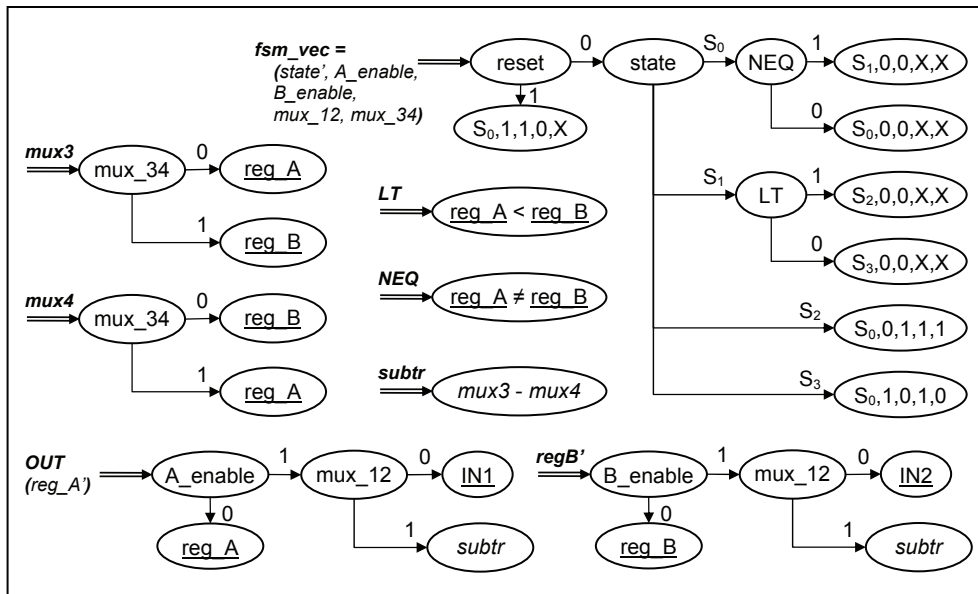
fsm_vec = (state', A_enable, B_enable, mux_12, mux_34)

reset
0
1
$S_0$,1,1,0,X
state
$S_0$
NEQ
1
$S_1$,0,0,X,X
0
$S_0$,0,0,X,X
$S_1$
LT
1
$S_2$,0,0,X,X
0
$S_3$,0,0,X,X
$S_2$
$S_0$,0,1,1,1
$S_3$
$S_0$,1,0,1,0

mux3
mux_34
0
reg_A
1
reg_B

mux4
mux_34
0
reg_B
1
reg_A

LT
reg_A < reg_B

NEQ
reg_A ≠ reg_B

subtr
mux3 - mux4

OUT (reg_A')
A_enable
1
mux_12
0
IN1
1
subtr
0
reg_A

regB'
B_enable
1
mux_12
0
IN2
1
subtr
0
reg_B